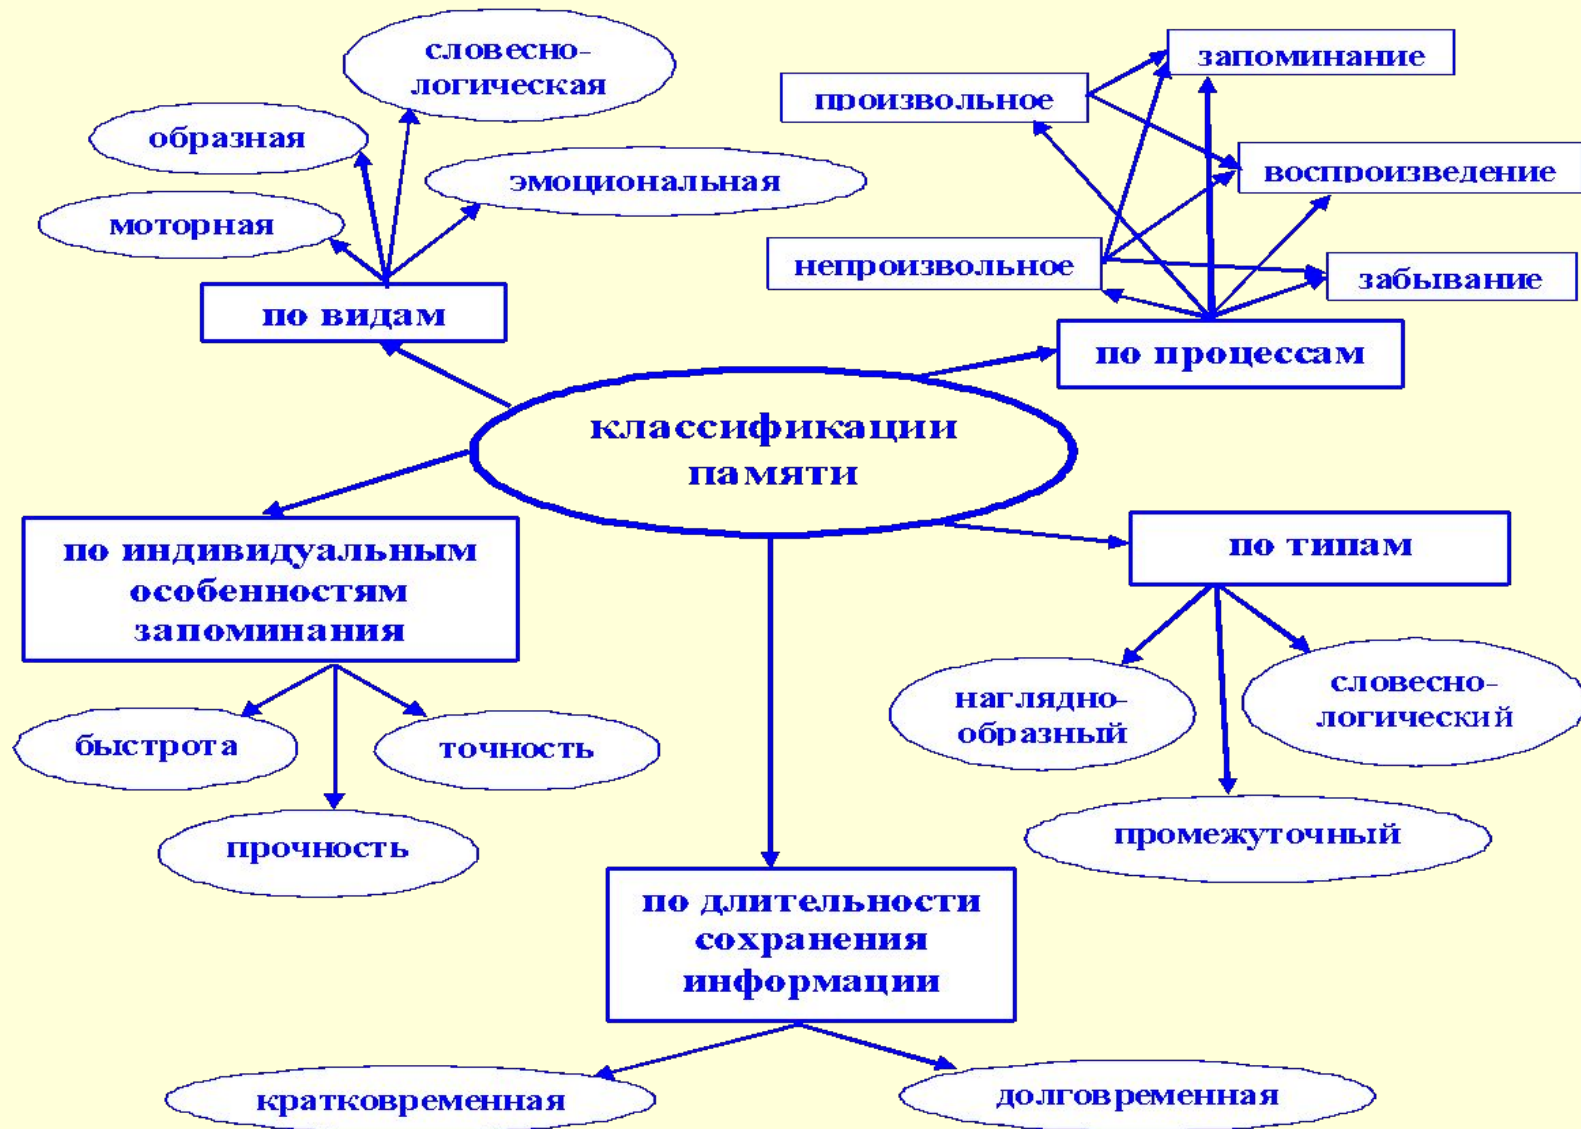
классификации памяти

по видам

моторная

образная

словесно-логическая

эмоциональная

по процессам

произвольное

непроизвольное

запоминание

воспроизведение

забывание

по индивидуальным особенностям запоминания

быстрота

точность

прочность

по типам

наглядно-образный

словесно-логический

промежуточный

по длительности сохранения информации

кратковременная

долговременная